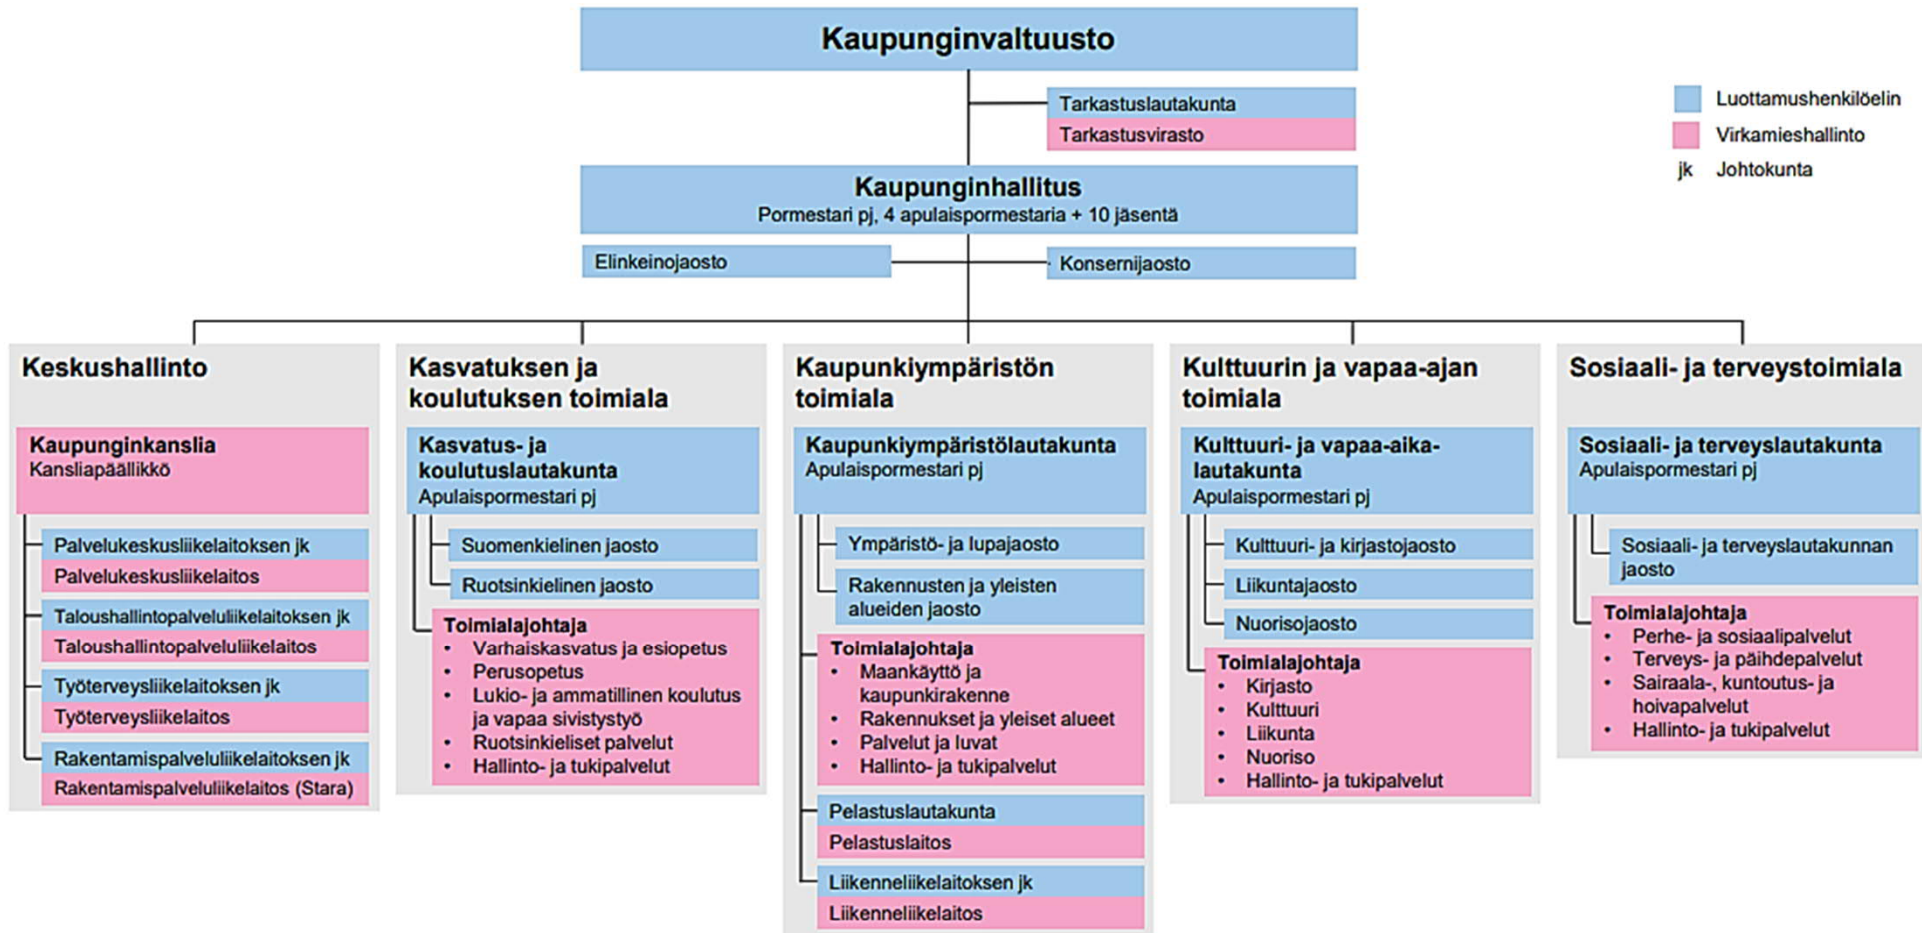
Kaupunginvaltuusto

Tarkastuslautakunta
Tarkastusvirasto

Luottamushenkilöelin
Virkamieshallinto
jk Johtokunta

Kaupunginhallitus
Pormestari pj, 4 apulaispormestaria + 10 jäsentä

Elinkeinojaosto
Konsernijaosto

Keskushallinto

Kaupunginkanslia
Kansliapäällikkö

Palvelukeskusliikelaitoksen jk
Palvelukeskusliikelaitos
Taloushallintopalveluliikelaitoksen jk
Taloushallintopalveluliikelaitos
Työterveysliikelaitoksen jk
Työterveysliikelaitos
Rakentamispalveluliikelaitoksen jk
Rakentamispalveluliikelaitos (Stara)

Kasvatuksen ja koulutuksen toimiala

Kasvatus- ja koulutuslautakunta
Apulaispormestari pj

Suomenkielinen jaosto
Ruotsinkielinen jaosto

Toimialajohtaja
• Varhaiskasvatus ja esiopetus
• Perusopetus
• Lukio- ja ammatillinen koulutus ja vapaa sivistystyö
• Ruotsinkieliset palvelut
• Hallinto- ja tukipalvelut

Kaupunkiympäristön toimiala

Kaupunkiympäristölautakunta
Apulaispormestari pj

Ympäristö- ja lupajaosto
Rakennusten ja yleisten alueiden jaosto

Toimialajohtaja
• Maankäyttö ja kaupunkirakenne
• Rakennukset ja yleiset alueet
• Palvelut ja luvat
• Hallinto- ja tukipalvelut

Pelastuslautakunta
Pelastuslaitos
Liikenneliikelaitoksen jk
Liikenneliikelaitos

Kulttuurin ja vapaa-ajan toimiala

Kulttuuri- ja vapaa-aika-lautakunta
Apulaispormestari pj

Kulttuuri- ja kirjastojaosto
Liikuntajaosto
Nuorisojaosto

Toimialajohtaja
• Kirjasto
• Kulttuuri
• Liikunta
• Nuoriso
• Hallinto- ja tukipalvelut

Sosiaali- ja terveystoimiala

Sosiaali- ja terveyslautakunta
Apulaispormestari pj

Sosiaali- ja terveyslautakunnan jaosto

Toimialajohtaja
• Perhe- ja sosiaalipalvelut
• Terveys- ja päihdepalvelut
• Sairaala-, kuntoutus- ja hoivapalvelut
• Hallinto- ja tukipalvelut